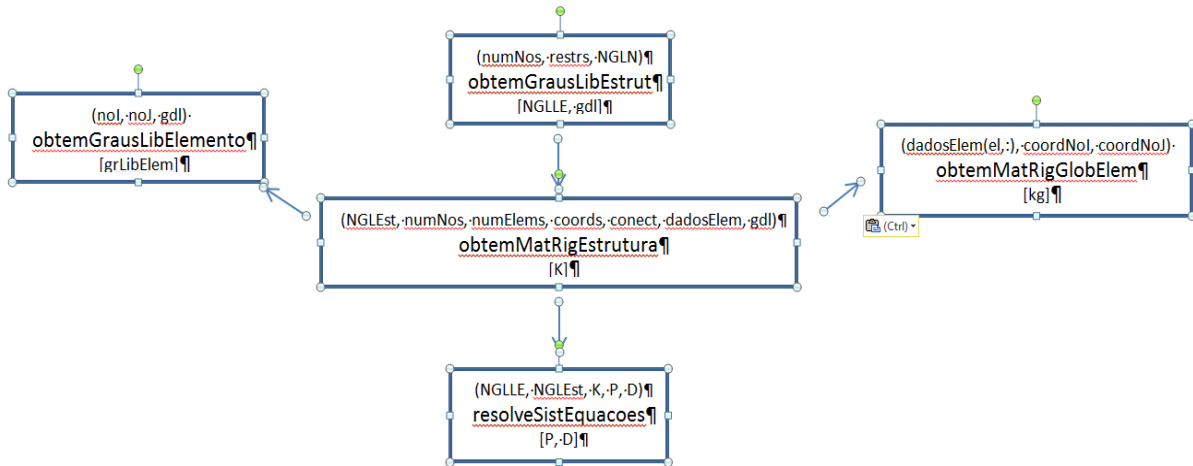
(numNos, restrs, NGLN)¶
obtemGrausLibEstrut¶
[NGLLE, gdl]¶

(noI, noJ, gdl)
obtemGrausLibElemento¶
[grLibElem]¶

(dadosElem(el,:), coordNoI, coordNoJ)
obtemMatRigGlobElem¶
[kg]¶

(Ctrl)

(NGLEst, numNos, numElems, coords, conect, dadosElem, gdl)¶
obtemMatRigEstrutura¶
[K]¶

(NGLLE, NGLEst, K, P, D)¶
resolveSistEquacoes¶
[P, D]¶